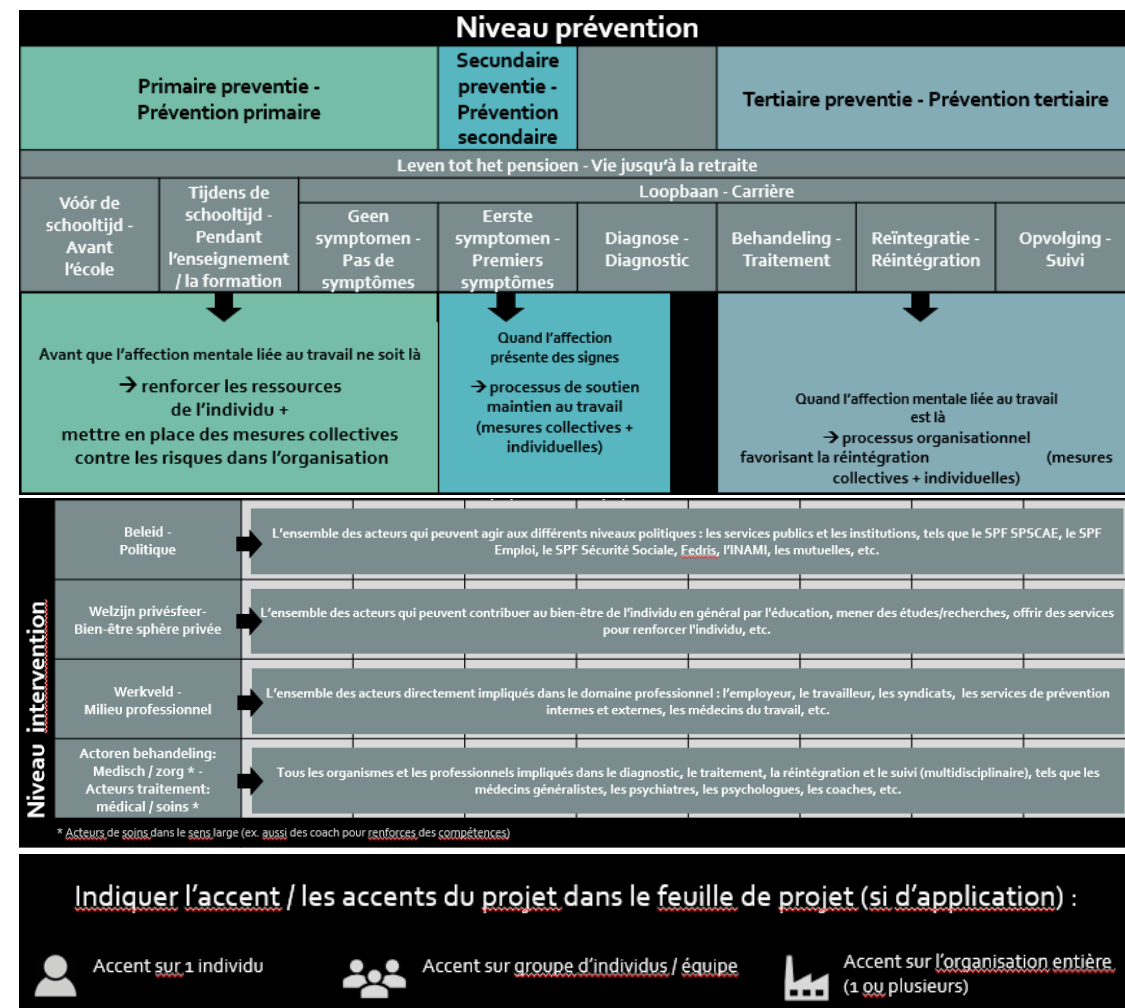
Niveau prévention

Primaire preventie - Prévention primaire

Secundaire preventie - Prévention secondaire

Tertiaire preventie - Prévention tertiaire

Leven tot het pensioen - Vie jusqu'à la retraite

Vóór de schooltijd - Avant l'école

Tijdens de schooltijd - Pendant l'enseignement / la formation

Loopbaan - Carrière

Geen symptomen - Pas de symptômes

Eerste symptomen - Premiers symptômes

Diagnose - Diagnostic

Behandeling - Traitement

Reïntegratie - Réintégration

Opvolging - Suivi

Avant que l'affection mentale liée au travail ne soit là
→ renforcer les ressources de l'individu + mettre en place des mesures collectives contre les risques dans l'organisation

Quand l'affection présente des signes
→ processus de soutien maintien au travail (mesures collectives + individuelles)

Quand l'affection mentale liée au travail est là
→ processus organisationnel favorisant la réintégration (mesures collectives + individuelles)

Niveau intervention

Beleid - Politique
L'ensemble des acteurs qui peuvent agir aux différents niveaux politiques : les services publics et les institutions, tels que le SPF SPSCAE, le SPF Emploi, le SPF Sécurité Sociale, Fedris, l'INAMI, les mutuelles, etc.

Welzijn privésfeer- Bien-être sphère privée
L'ensemble des acteurs qui peuvent contribuer au bien-être de l'individu en général par l'éducation, mener des études/recherches, offrir des services pour renforcer l'individu, etc.

Werkveld - Milieu professionnel
L'ensemble des acteurs directement impliqués dans le domaine professionnel : l'employeur, le travailleur, les syndicats, les services de prévention internes et externes, les médecins du travail, etc.

Actoren behandeling: Medisch / zorg * - Acteurs traitement: médical / soins *
Tous les organismes et les professionnels impliqués dans le diagnostic, le traitement, la réintégration et le suivi (multidisciplinaire), tels que les médecins généralistes, les psychiatres, les psychologues, les coaches, etc.

* Acteurs de soins dans le sens large (ex. aussi des coach pour renforces des compétences)

Indiquer l'accent / les accents du projet dans le feuille de projet (si d'application) :

Accent sur 1 individu

Accent sur groupe d'individus / équipe

Accent sur l'organisation entière (1 ou plusieurs)